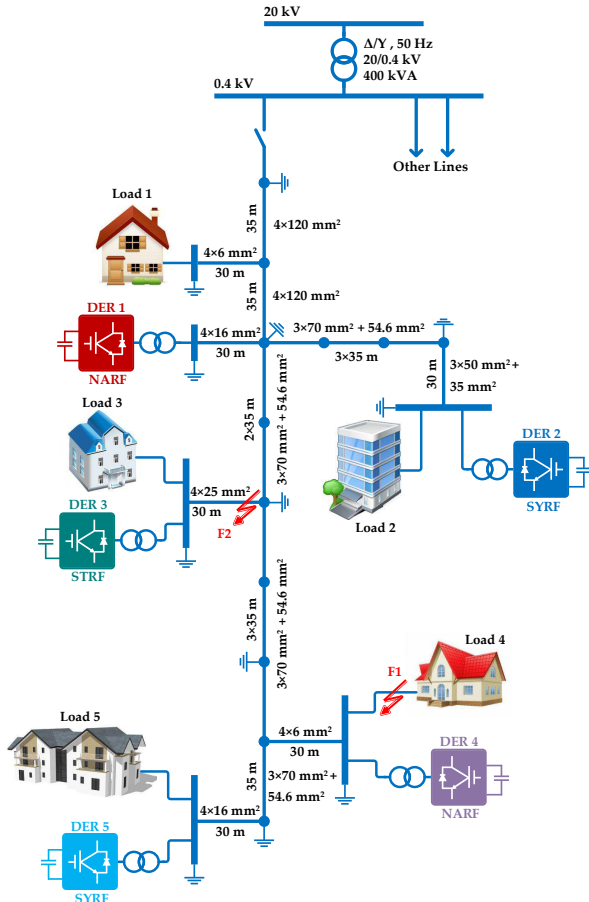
20 kV

Δ/Y , 50 Hz
20/0.4 kV
400 kVA

0.4 kV

Other Lines

Load 1

35 m

4×120 mm²

4×6 mm²
30 m

35 m

4×120 mm²

DER 1

NARF

4×16 mm²
30 m

3×70 mm² + 54.6 mm²

3×35 m

3×50 mm² +
35 mm²

30 m

Load 3

2×35 m

3×70 mm² + 54.6 mm²

DER 2

SYRF

Load 2

DER 3

STRF

4×25 mm²
30 m

F2

3×35 m

3×70 mm² + 54.6 mm²

Load 4

F1

Load 5

4×6 mm²
30 m

35 m

3×70 mm² +
54.6 mm²

DER 4

NARF

4×16 mm²
30 m

DER 5

SYRF